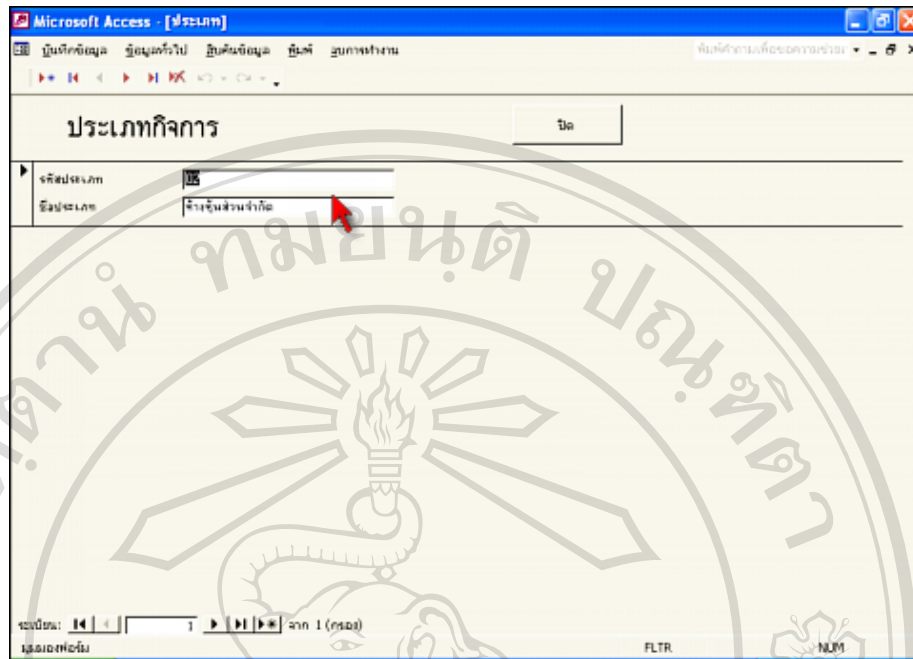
Microsoft Access - [ประเภท]

บันทึกข้อมูล ข้อมูลทั่วไป สืบค้นข้อมูล พิมพ์ อุปกรณ์ทำงาน

พิมพ์คำถามเพื่อขอความช่วยเหลือ

ประเภทกิจการ

ปิด

รหัสประเภท
ชื่อประเภท
ห้างหุ้นส่วนจำกัด

ระเบียน: 1 จาก 1 (กรอง)

มุมมองฟอร์ม

FLTR

NUM

ลิขสิทธิ์ มหาวิทยาลัยเชียงใหม่